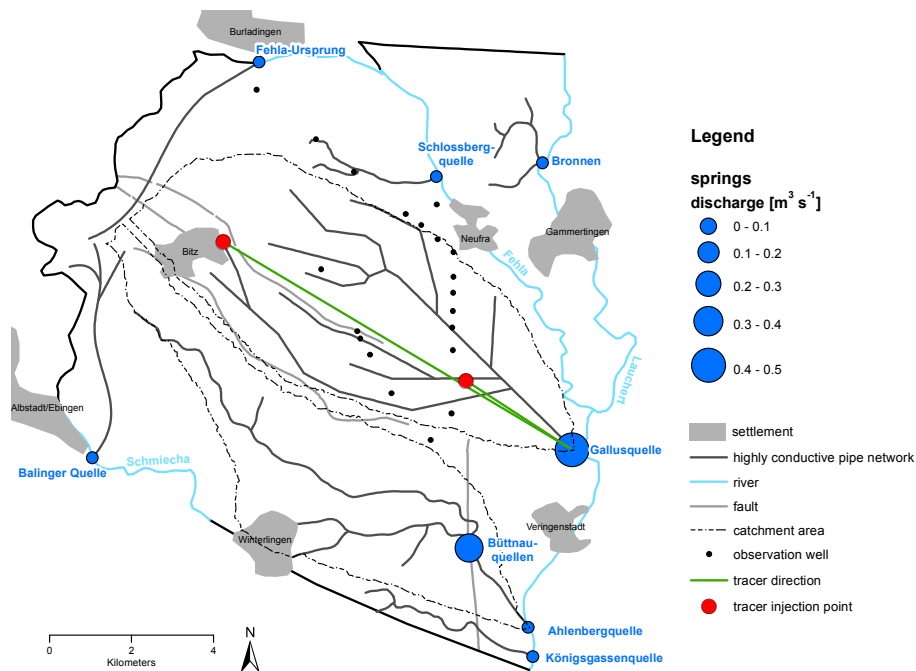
Burladingen
Fehla-Ursprung
Schlossberg-quelle
Bronnen
Neufra
Gammertingen
Fehla
Bitz
Lauchert
Albstadt/Ebingen
Balinger Quelle
Schmiecha
Gallusquelle
Veringenstadt
Winterlingen
Büttnau-quellen
Ahlenbergquelle
Königsgassenquelle
0 2 4
Kilometers
N

Legend

springs
discharge [$m^3 s^{-1}$]
0 - 0.1
0.1 - 0.2
0.2 - 0.3
0.3 - 0.4
0.4 - 0.5

settlement
highly conductive pipe network
river
fault
catchment area
observation well
tracer direction
tracer injection point